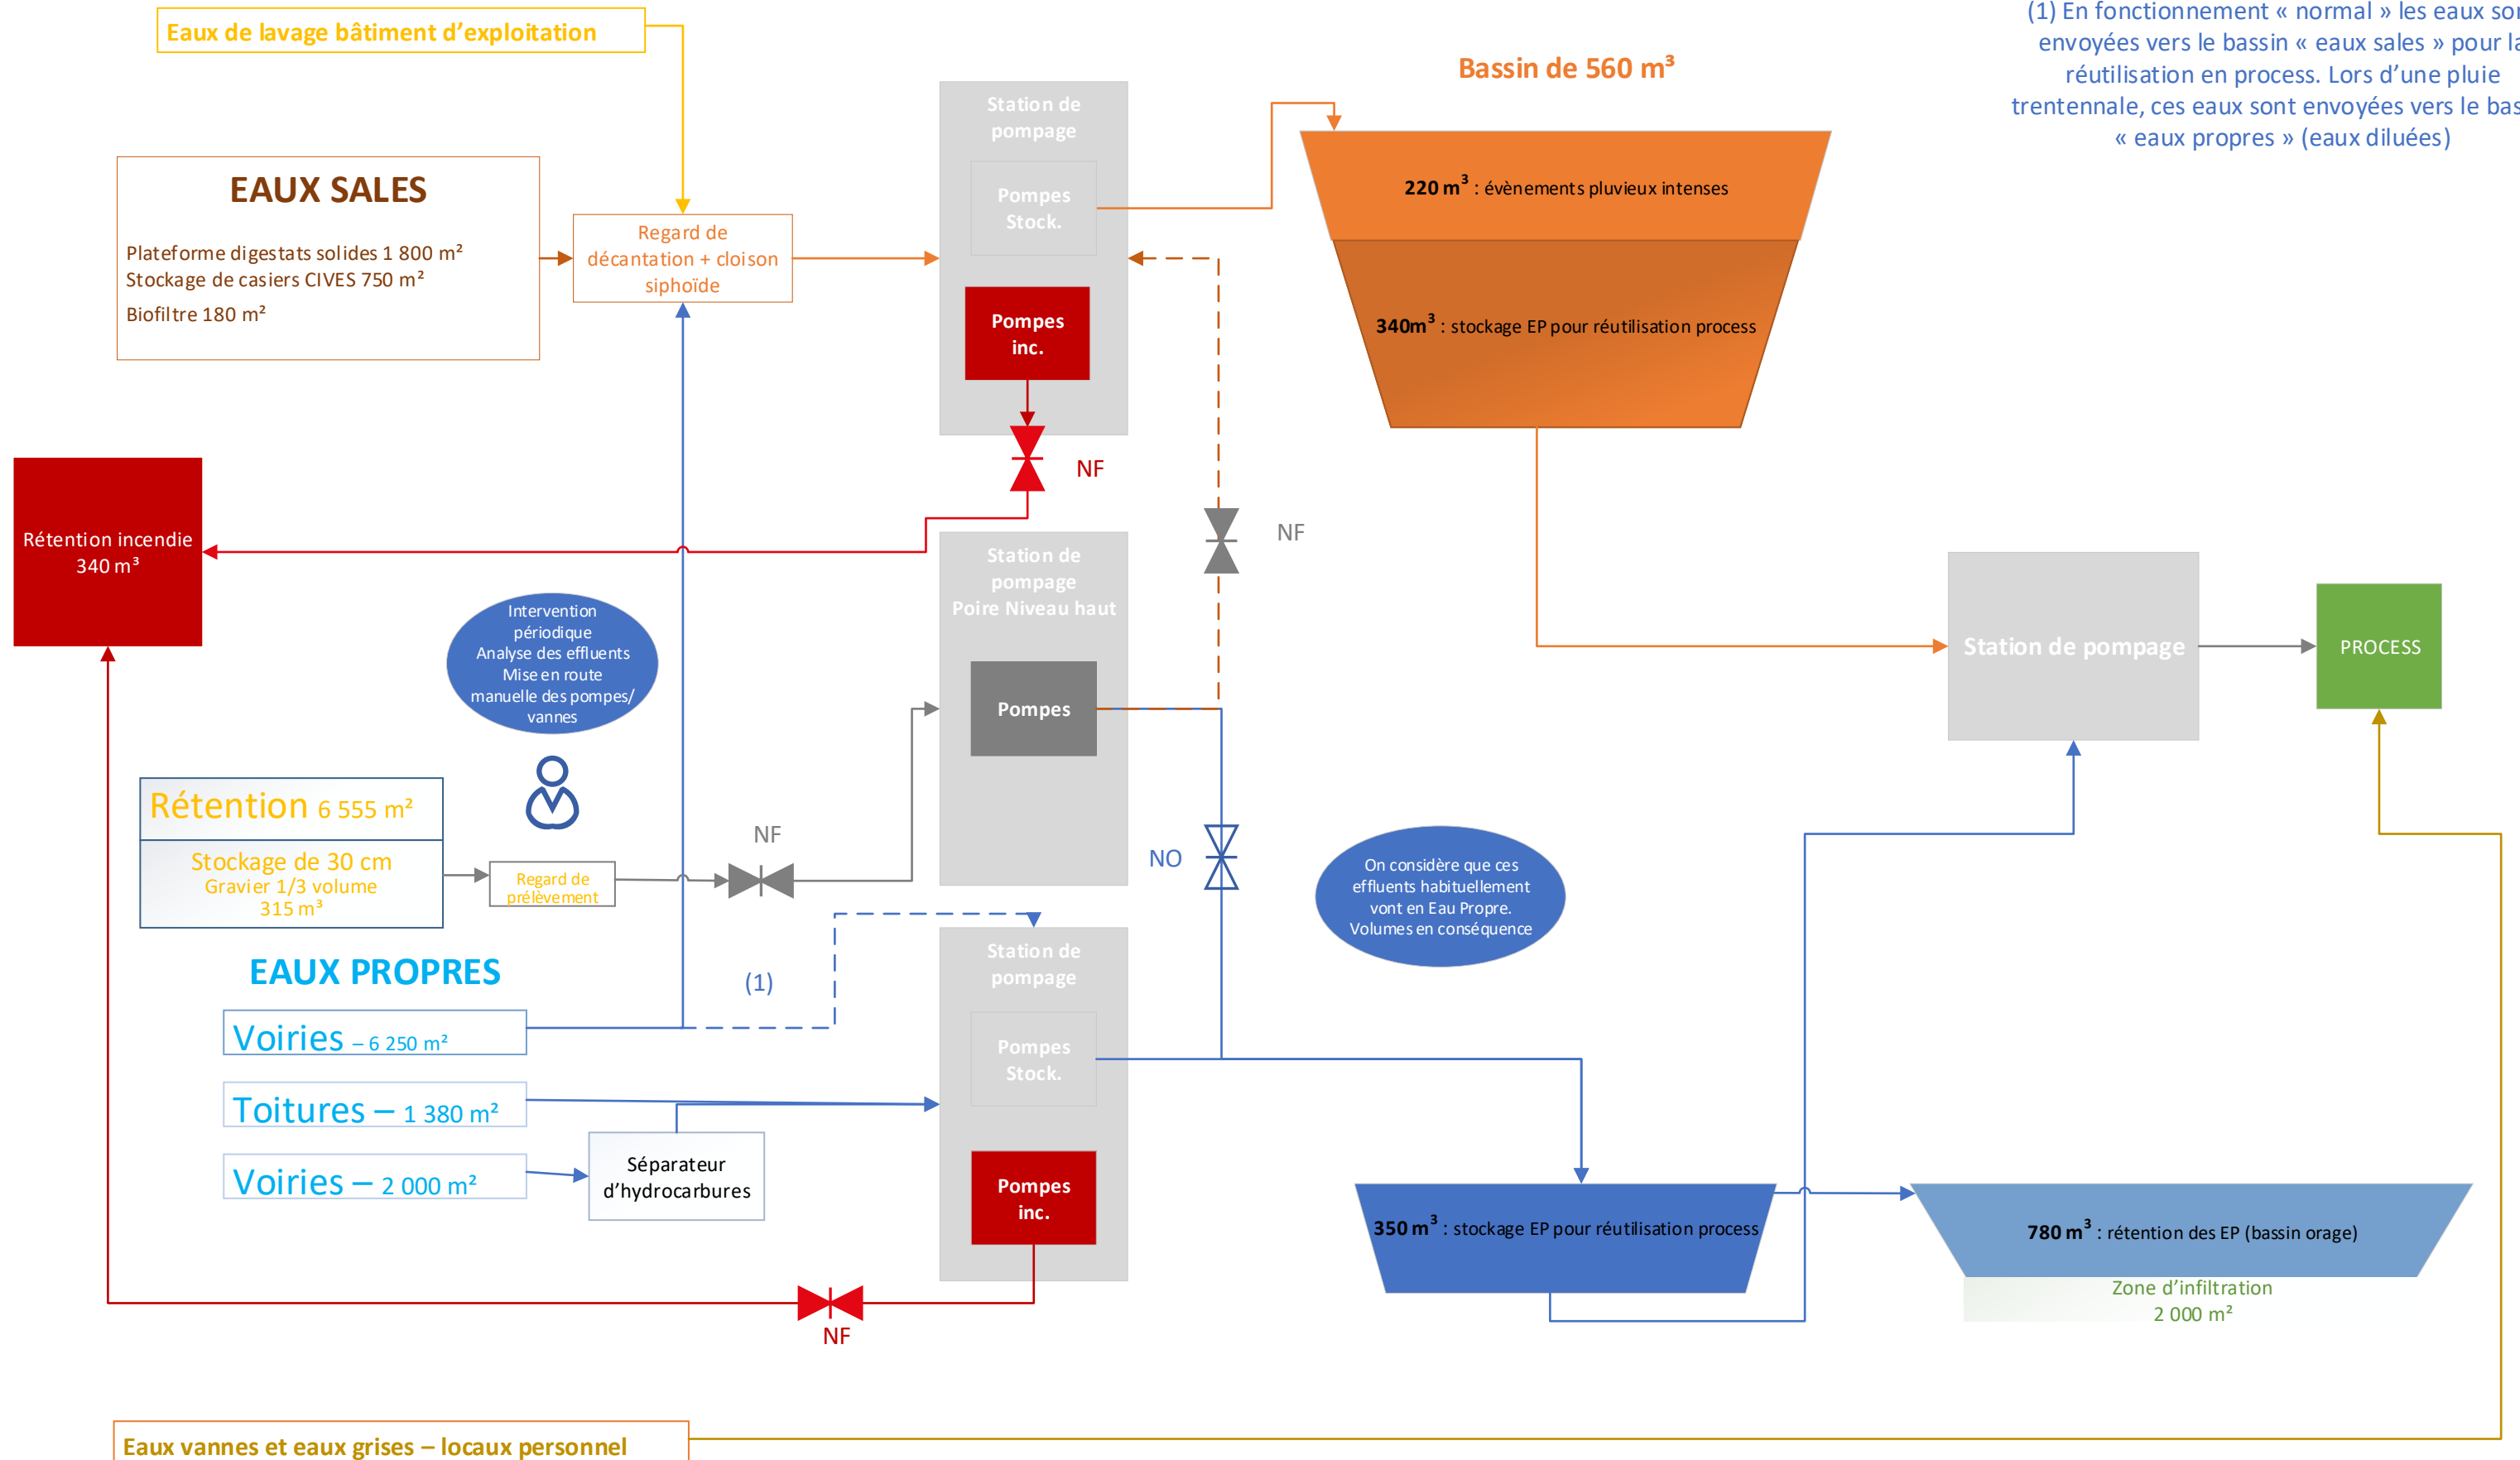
Eaux de lavage bâtiment d'exploitation

(1) En fonctionnement « normal » les eaux so envoyées vers le bassin « eaux sales » pour la réutilisation en process. Lors d'une pluie trentennale, ces eaux sont envoyées vers le bas « eaux propres » (eaux diluées)

Bassin de 560 m³

EAUX SALES

Plateforme digestats solides 1 800 m²
Stockage de casiers CIVES 750 m²
Biofiltre 180 m²

Regard de décantation + cloison siphoïde

Station de pompage

Pompes Stock.

Pompes inc.

$220\ m^3$ : évènements pluvieux intenses

$340 m^3$ : stockage EP pour réutilisation process

NF

Rétention incendie 340 m³

NF

Station de pompage Poire Niveau haut

Intervention périodique Analyse des effluents Mise en route manuelle des pompes/ vannes

Pompes

Station de pompage

PROCESS

Rétention 6 555 m²

Stockage de 30 cm
Gravier 1/3 volume
315 m³

Regard de prélèvement

NF

NO

On considère que ces effluents habituellement vont en Eau Propre. Volumes en conséquence

EAUX PROPRES

(1)

Station de pompage

Pompes Stock.

Voiries – 6 250 m²

Toitures – 1 380 m²

Voiries – 2 000 m²

Séparateur d'hydrocarbures

Pompes inc.

$350\ m^3$ : stockage EP pour réutilisation process

$780\ m^3$ : rétention des EP (bassin orage)

Zone d'infiltration
2 000 m²

NF

Eaux vannes et eaux grises – locaux personnel